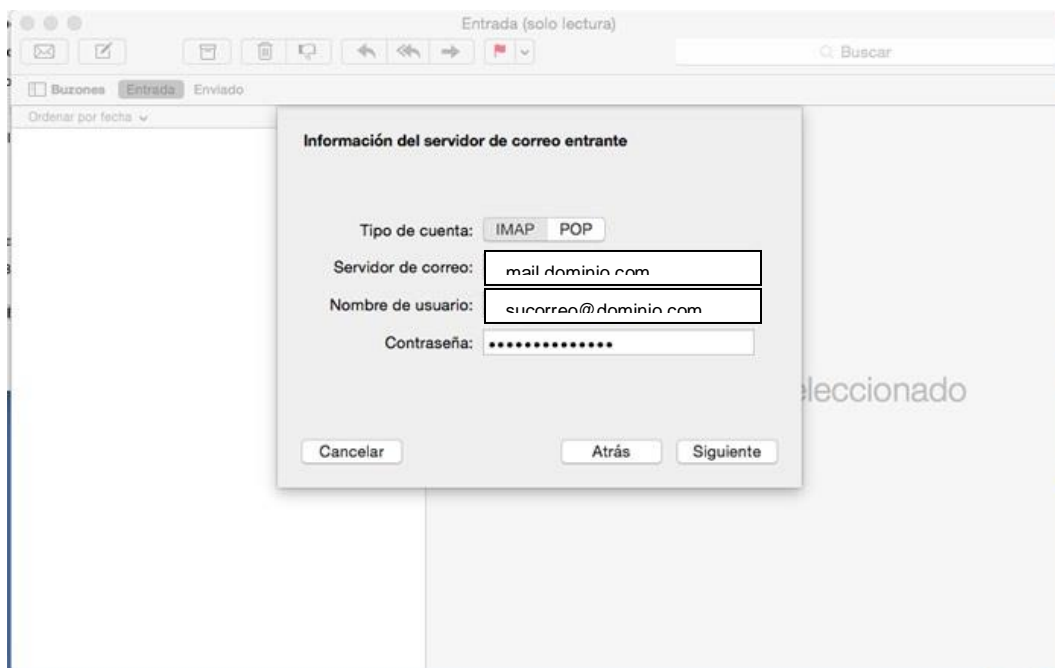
Entrada (solo lectura)

Buscar

Buzones Entrada Enviado

Ordenar por fecha

Información del servidor de correo entrante

Tipo de cuenta: IMAP POP

Servidor de correo: mail.dominio.com

Nombre de usuario: sucorreo@dominio.com

Contraseña: ••••••••••••••

eleccionado

Cancelar

Atrás

Siguiente